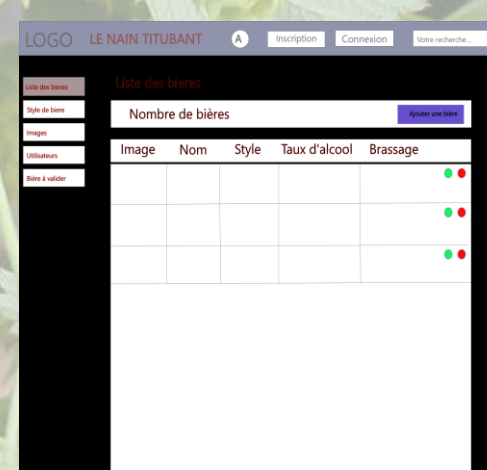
LOGO LE NAIN TITUBANT A Inscription Connexion Votre recherche...

Liste des bieres
Style de biere
Images
Utilisateurs
Bière à valider

Liste des bieres

Nombre de bières
Ajouter une bière

| Image | Nom | Style | Taux d'alcool | Brassage |
|---|---|---|---|---|
| | | | | |
| | | | | |
| | | | | |